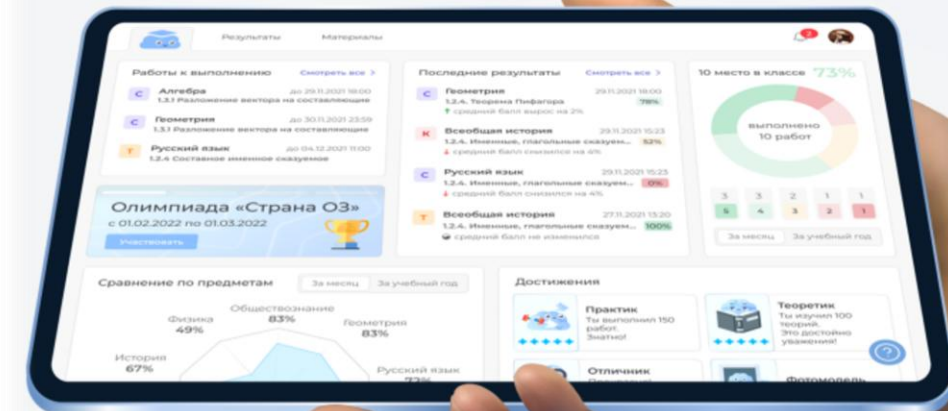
Результаты Материалы

2

Работы к выполнению Смотреть все >

С Алгебра до 29.11.2021 18:00
1.3.1 Разложение вектора на составляющие

С Геометрия до 30.11.2021 23:59
1.3.1 Разложение вектора на составляющие

Т Русский язык до 04.12.2021 11:00
1.2.4 Составное именное сказуемое

Олимпиада «Страна ОЗ»
с 01.02.2022 по 01.03.2022

Участвовать

Последние результаты Смотреть все >

С Геометрия 29.11.2021 18:00
1.2.4. Теорема Пифагора 78%
средний балл вырос на 2%

К Всеобщая история 29.11.2021 15:23
1.2.4. Именные, глагольные сказуем... 52%
средний балл снизился на 6%

С Русский язык 29.11.2021 15:23
1.2.4. Именные, глагольные сказуем... 0%
средний балл снизился на 4%

Т Всеобщая история 27.11.2021 13:20
1.2.4. Именные, глагольные сказуем... 100%
средний балл не изменился

10 место в классе 73%

выполнено
10 работ

| 3 | 3 | 2 | 1 | 1 |
|---|---|---|---|---|
| 5 | 4 | 3 | 2 | 1 |

За месяц За учебный год

Сравнение по предметам За месяц За учебный год

Обществознание 83%
Физика 49%
Геометрия 83%
История 67%
Русский язык 73%

Достижения

Практик
Ты выполнил 150 работ. Знатно!

Теоретик
Ты изучил 100 теорий. Это достойно уважения!

Отличник

Фотомодель

?